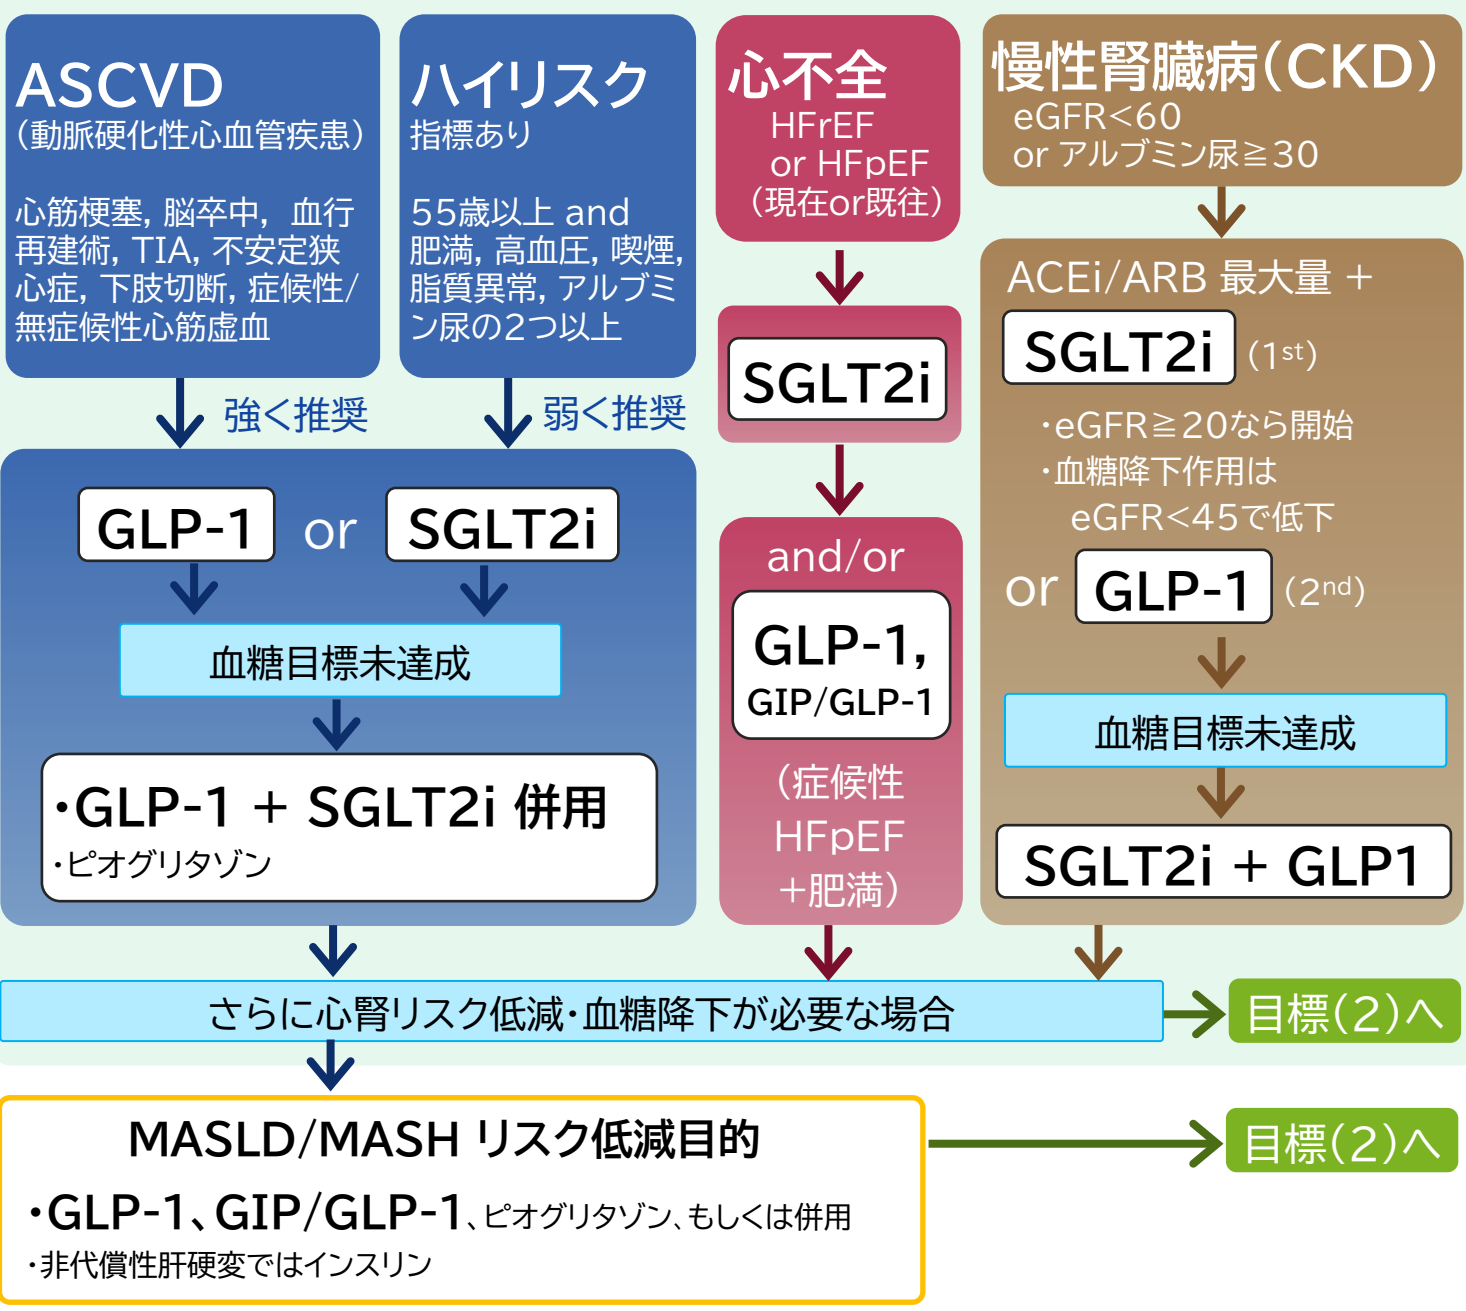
ASCVD
(動脈硬化性心血管疾患)

心筋梗塞, 脳卒中, 血行再建術, TIA, 不安定狭心症, 下肢切断, 症候性/無症候性心筋虚血

ハイリスク
指標あり

55歳以上 and 肥満, 高血圧, 喫煙, 脂質異常, アルブミン尿の2つ以上

心不全
HFrEF
or HFpEF
(現在or既往)

慢性腎臓病(CKD)
eGFR<60
or アルブミン尿≧30

強く推奨

弱く推奨

GLP-1 or SGLT2i

血糖目標未達成

・GLP-1 + SGLT2i 併用
・ピオグリタゾン

SGLT2i

and/or

GLP-1,
GIP/GLP-1

(症候性
HFpEF
+肥満)

ACEi/ARB 最大量 +

SGLT2i ($1^{st}$)

・eGFR≧20なら開始
・血糖降下作用は eGFR<45で低下

or GLP-1 ($2^{nd}$)

血糖目標未達成

SGLT2i + GLP1

さらに心腎リスク低減・血糖降下が必要な場合

目標(2)へ

MASLD/MASH リスク低減目的

・GLP-1、GIP/GLP-1、ピオグリタゾン、もしくは併用
・非代償性肝硬変ではインスリン

目標(2)へ